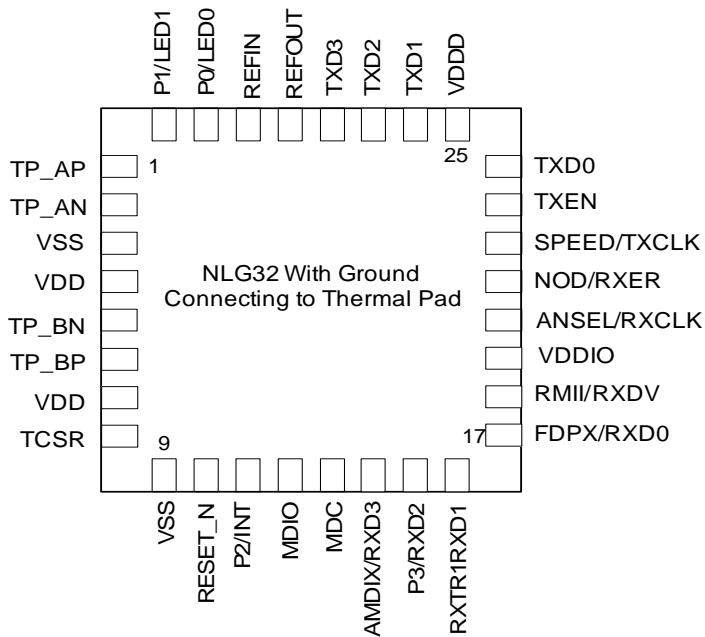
P1/LED1
P0/LED0
REFIN
REFOUT
TXD3
TXD2
TXD1
VDDD

TP_AP
TP_AN
VSS
VDD
TP_BN
TP_BP
VDD
TCSR

1
25
9
17

NLG32 With Ground Connecting to Thermal Pad

TXD0
TXEN
SPEED/TXCLK
NOD/RXER
ANSEL/RXCLK
VDDIO
RMII/RXDV
FDPX/RXD0

VSS
RESET_N
P2/INT
MDIO
MDC
AMDIX/RXD3
P3/RXD2
RXTR1RXD1